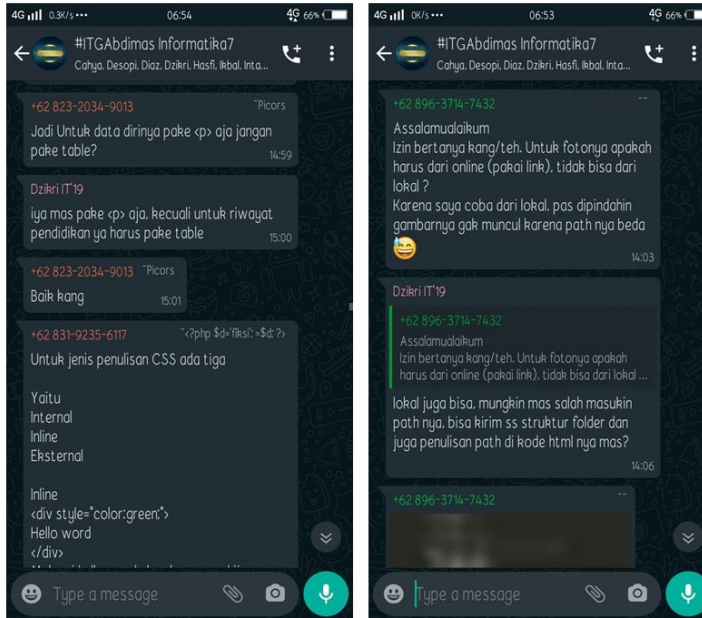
4G 0.3K/s ••• 06:54 4G 66%

#ITGAbdimas Informatika7
Cahya, Desopi, Diaz, Dzikri, Hasfi, Ikbal, Inta...

+62 823-2034-9013 ~Picors
Jadi Untuk data dirinya pake <p> aja jangan pake table? 14:59

Dzikri IT'19
iya mas pake <p> aja, kecuali untuk riwayat pendidikan ya harus pake table 15:00

+62 823-2034-9013 ~Picors
Baik kang 15:01

+62 831-9235-6117 ~<?php $d='fiksi'; =$d; ?>
Untuk jenis penulisan CSS ada tiga

Yaitu
Internal
Inline
Eksternal

Inline
<div style="color:green;">
Hello word
</div>

Type a message

4G 0K/s ••• 06:53 4G 66%

#ITGAbdimas Informatika7
Cahya, Desopi, Diaz, Dzikri, Hasfi, Ikbal, Inta...

+62 896-3714-7432
Assalamualaikum
Izin bertanya kang/teh. Untuk fotonya apakah harus dari online (pakai link), tidak bisa dari lokal ?
Karena saya coba dari lokal, pas dipindahin gambarnya gak muncul karena path nya beda 😅 14:03

Dzikri IT'19
+62 896-3714-7432
Assalamualaikum
Izin bertanya kang/teh. Untuk fotonya apakah harus dari online (pakai link), tidak bisa dari lokal ...
lokal juga bisa, mungkin mas salah masukin path nya, bisa kirim ss struktur folder dan juga penulisan path di kode html nya mas? 14:06

+62 896-3714-7432

Type a message